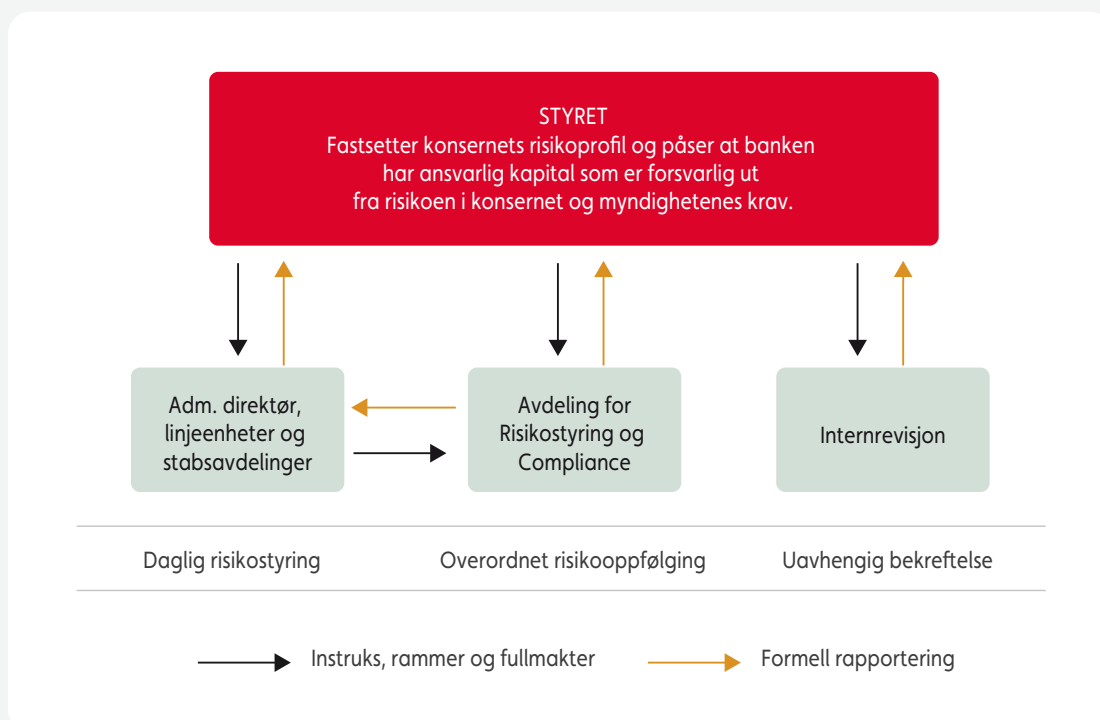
STYRET
Fastsetter konsernets risikoprofil og påser at banken har ansvarlig kapital som er forsvarlig ut fra risikoen i konsernet og myndighetenes krav.

Adm. direktør, linjeenheter og stabsavdelinger

Avdeling for Risikostyring og Compliance

Internrevisjon

Daglig risikostyring

Overordnet risikooppfølging

Uavhengig bekreftelse

Instruks, rammer og fullmakter

Formell rapportering